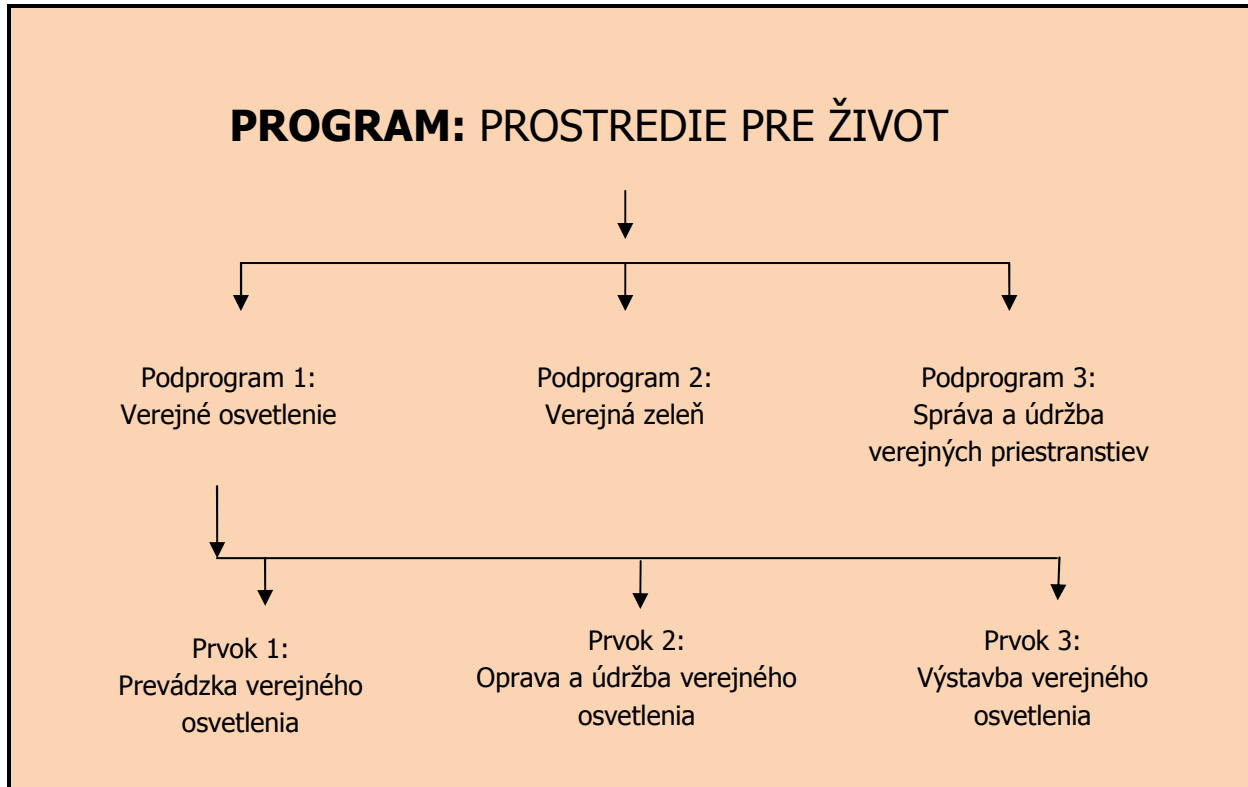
**PROGRAM:** PROSTREDIE PRE ŽIVOT

Podprogram 1:
Verejné osvetlenie

Podprogram 2:
Verejná zeleň

Podprogram 3:
Správa a údržba verejných priestranstiev

Prvok 1:
Prevádzka verejného osvetlenia

Prvok 2:
Oprava a údržba verejného osvetlenia

Prvok 3:
Výstavba verejného osvetlenia